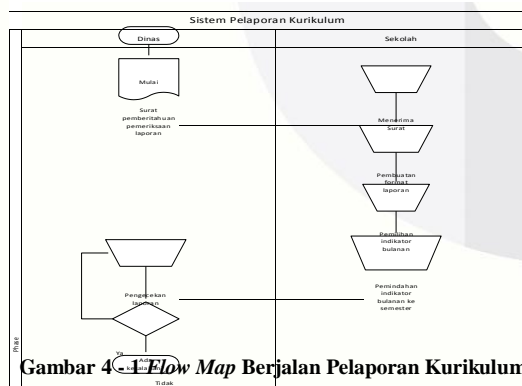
Sistem Pelaporan Kurikulum

Dinas

Sekolah

Mulai

Surat pemberitahuan pemeriksaan laporan

Menerima Surat

Pembuatan format laporan

Pemilihan indikator bulanan

Pemindahan indikator bulanan ke semester

Pengecekan laporan

Phase

Ya

Ada kesalahan

Tidak

Gambar 4 - 1 *Flow Map* Berjalan Pelaporan Kurikulum